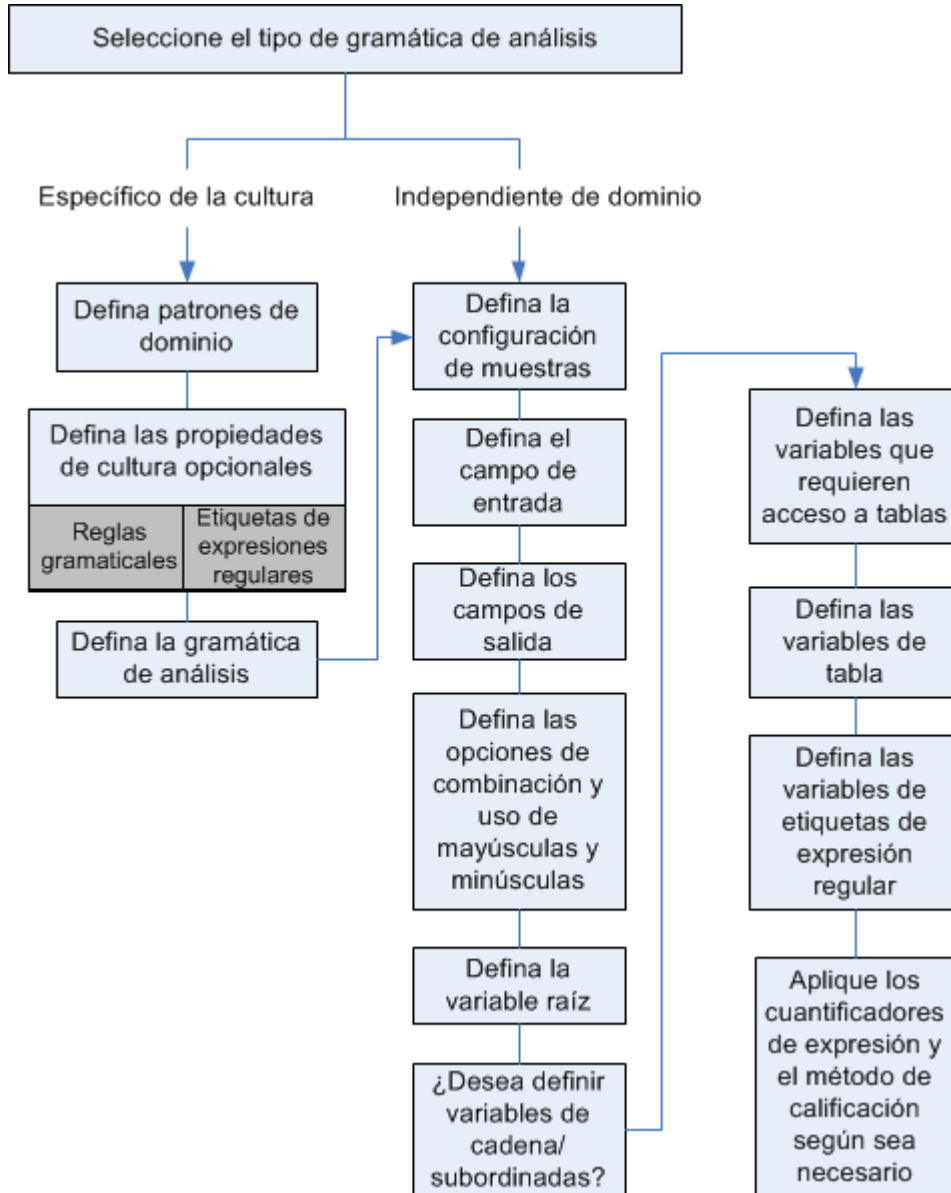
Seleccione el tipo de gramática de análisis

Específico de la cultura

Independiente de dominio

Defina patrones de dominio

Defina las propiedades de cultura opcionales

Reglas gramaticales

Etiquetas de expresiones regulares

Defina la gramática de análisis

Defina la configuración de muestras

Defina el campo de entrada

Defina los campos de salida

Defina las opciones de combinación y uso de mayúsculas y minúsculas

Defina la variable raíz

¿Desea definir variables de cadena/ subordinadas?

Defina las variables que requieren acceso a tablas

Defina las variables de tabla

Defina las variables de etiquetas de expresión regular

Aplique los cuantificadores de expresión y el método de calificación según sea necesario